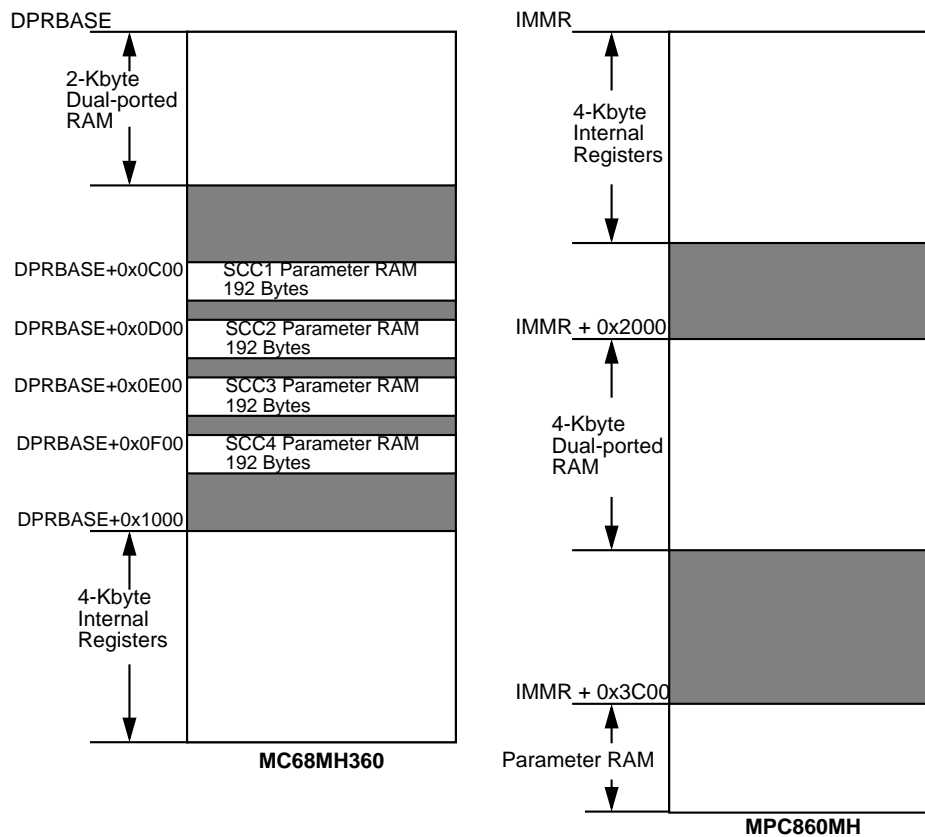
DPRBASE

2-Kbyte Dual-ported RAM

DPRBASE+0x0C00
SCC1 Parameter RAM 192 Bytes

DPRBASE+0x0D00
SCC2 Parameter RAM 192 Bytes

DPRBASE+0x0E00
SCC3 Parameter RAM 192 Bytes

DPRBASE+0x0F00
SCC4 Parameter RAM 192 Bytes

DPRBASE+0x1000

4-Kbyte Internal Registers

MC68MH360

IMMR

4-Kbyte Internal Registers

IMMR + 0x2000

4-Kbyte Dual-ported RAM

IMMR + 0x3C00

Parameter RAM

MPC860MH